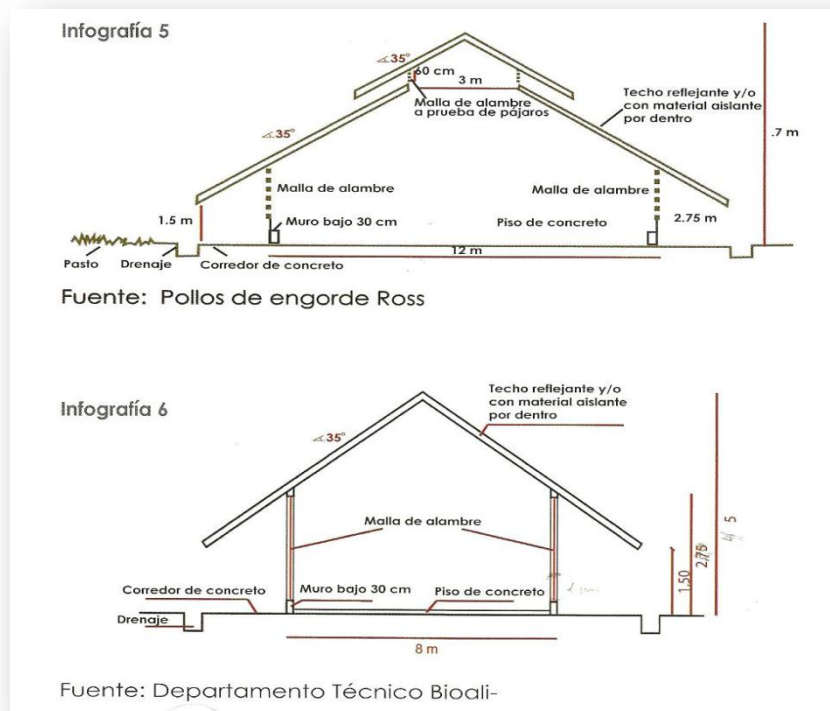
Infografía 5

$\measuredangle 35°$

60 cm

3 m

Malla de alambre a prueba de pájaros

Techo reflejante y/o con material aislante por dentro

$\measuredangle 35°$

.7 m

Malla de alambre

Malla de alambre

1.5 m

Muro bajo 30 cm

Piso de concreto

2.75 m

12 m

Pasto

Drenaje

Corredor de concreto

Fuente: Pollos de engorde Ross

Infografía 6

Techo reflejante y/o con material aislante por dentro

$\measuredangle 35°$

Malla de alambre

Corredor de concreto

Muro bajo 30 cm

Piso de concreto

Drenaje

8 m

1.50

2.75

4.5

Fuente: Departamento Técnico Bioali-